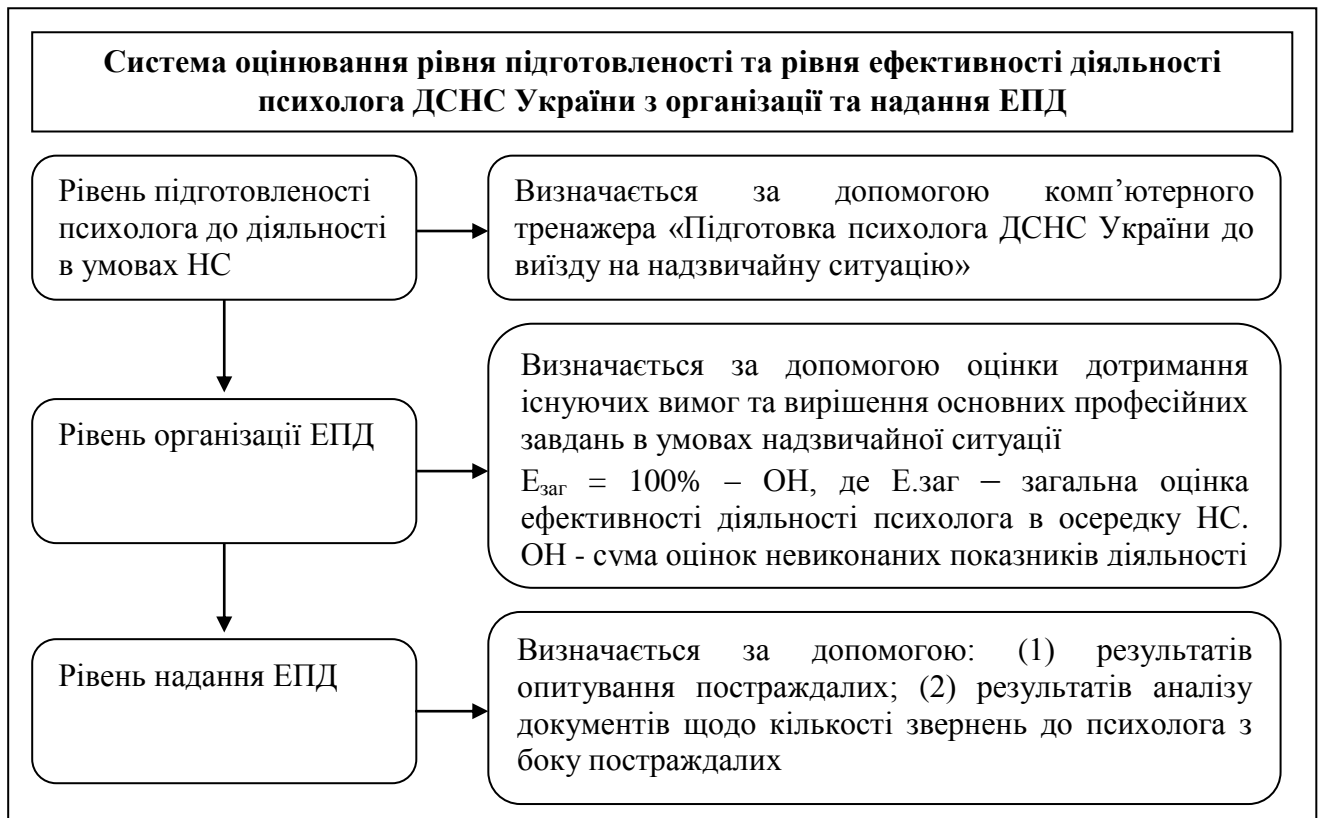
Система оцінювання рівня підготовленості та рівня ефективності діяльності психолога ДСНС України з організації та надання ЕПД

Рівень підготовленості психолога до діяльності в умовах НС

Визначається за допомогою комп'ютерного тренажера «Підготовка психолога ДСНС України до виїзду на надзвичайну ситуацію»

Рівень організації ЕПД

Визначається за допомогою оцінки дотримання існуючих вимог та вирішення основних професійних завдань в умовах надзвичайної ситуації

$Е_{заг}$ = 100% – ОН, де Е.заг – загальна оцінка ефективності діяльності психолога в осередку НС. ОН - сума оцінок невиконаних показників діяльності

Рівень надання ЕПД

Визначається за допомогою: (1) результатів опитування постраждалих; (2) результатів аналізу документів щодо кількості звернень до психолога з боку постраждалих